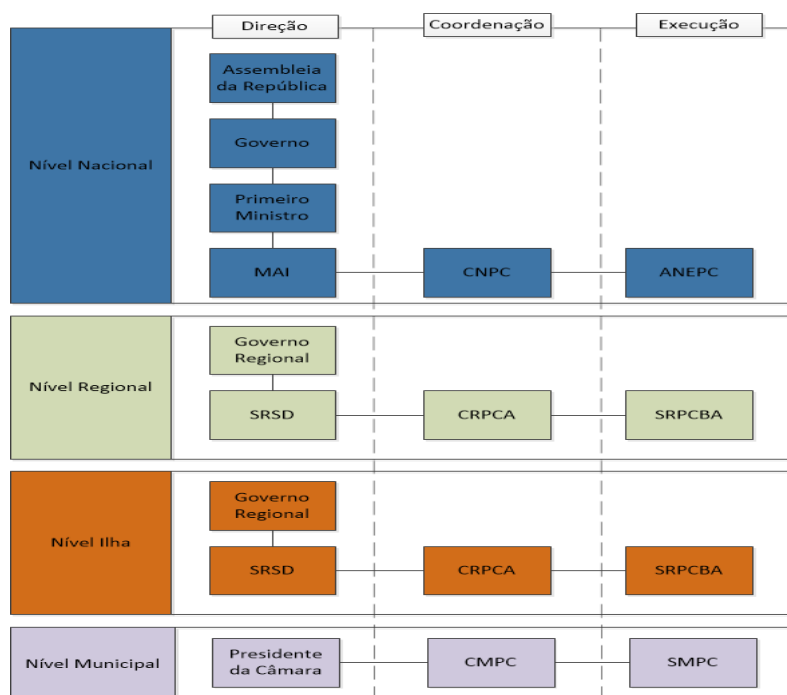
Direção
Coordenação
Execução

Nível Nacional
Assembleia da República
Governo
Primeiro Ministro
MAI
CNPC
ANEPC

Nível Regional
Governo Regional
SRSD
CRPCA
SRPCBA

Nível Ilha
Governo Regional
SRSD
CRPCA
SRPCBA

Nível Municipal
Presidente da Câmara
CMPC
SMPC